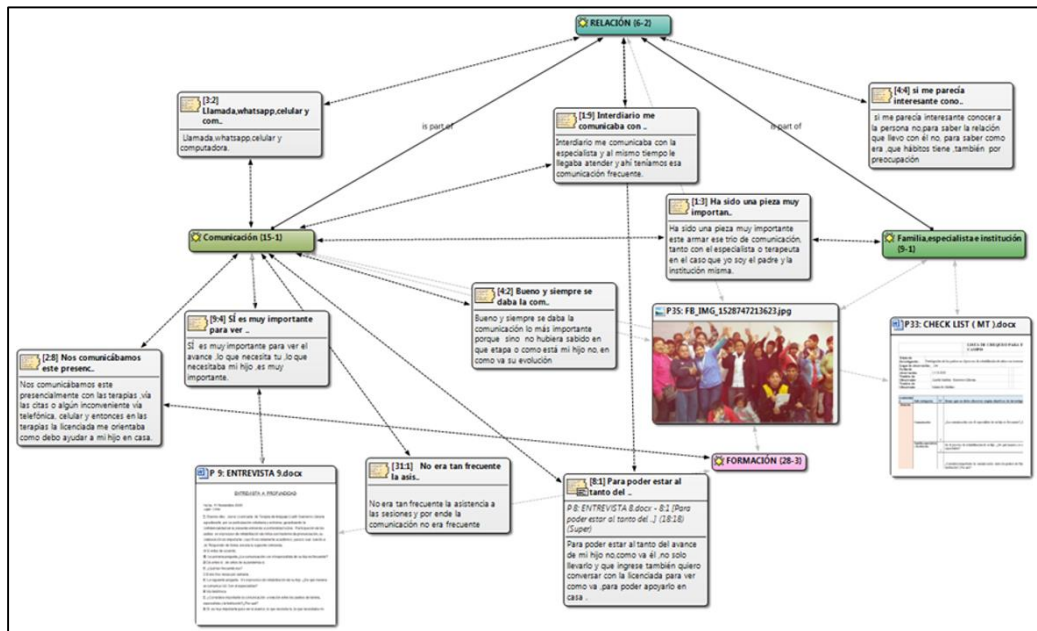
RELACIÓN (6-2)

[3:2] Llamada,whatsapp,celular y com..
Llamada,whatsapp,celular y computadora.

is part of

[1:9] Interdiario me comunicaba con ..
Interdiario me comunicaba con la especialista y al mismo tiempo le llegaba atender y ahí teníamos esa comunicación frecuente.

is part of

[4:4] si me parecía interesante cono..
si me parecía interesante conocer a la persona no;para saber la relación que llevo con él no, para saber como era ,que hábitos tiene ,también por preocupación

[1:3] Ha sido una pieza muy importan..
Ha sido una pieza muy importante este armar ese trío de comunicación, tanto con el especialista o terapeuta en el caso que yo soy el padre y la institución misma.

Comunicación (15-1)

Familia,especialista e institución (9-1)

[4:2] Bueno y siempre se daba la com..
Bueno y siempre se daba la comunicación lo más importante porque sino no hubiera sabido en que etapa o como está mi hijo no, en como va su evolución

[9:4] SÍ es muy importante para ver ..
SÍ es muy importante para ver el avance ,lo que necesita tu ,lo que necesitaba mi hijo ,es muy importante.

P35: FB_IMG_1528747213623.jpg

P33: CHECK LIST ( MT ).docx

[2:8] Nos comunicábamos este presenc..
Nos comunicábamos este presencialmente con las terapias ,vía las citas o algún inconveniente vía telefónica, celular y entonces en las terapias la licenciada me orientaba como debo ayudar a mi hijo en casa.

FORMACIÓN (28-3)

P 9: ENTREVISTA 9.docx

ENTREVISTA A PROFUNDIDAD

[31:1] No era tan frecuente la asis..
No era tan frecuente la asistencia a las sesiones y por ende la comunicación no era frecuente

[8:1] Para poder estar al tanto del ..
P 8: ENTREVISTA 8.docx - 8:1 [Para poder estar al tanto del ..] (18:18) (Super)
Para poder estar al tanto del avance de mi hijo no,como va él ,no solo llevarlo y que ingrese también quiero conversar con la licenciada para ver como va ,para poder apoyarlo en casa .